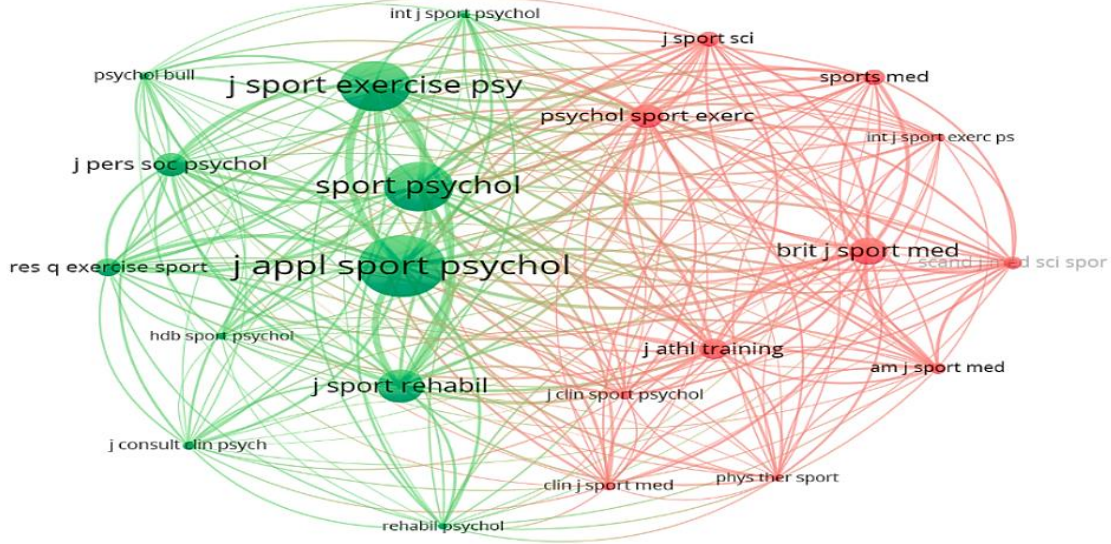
int j sport psychol
j sport sci
psychol bull
j sport exercise psy
sports med
psychol sport exerc
int j sport exerc ps
j pers soc psychol
sport psychol
brit j sport med
res q exercise sport
j appl sport psychol
scand j med sci spor
hdb sport psychol
j athl training
am j sport med
j sport rehabil
j clin sport psychol
j consult clin psych
clin j sport med
phys ther sport
rehabil psychol